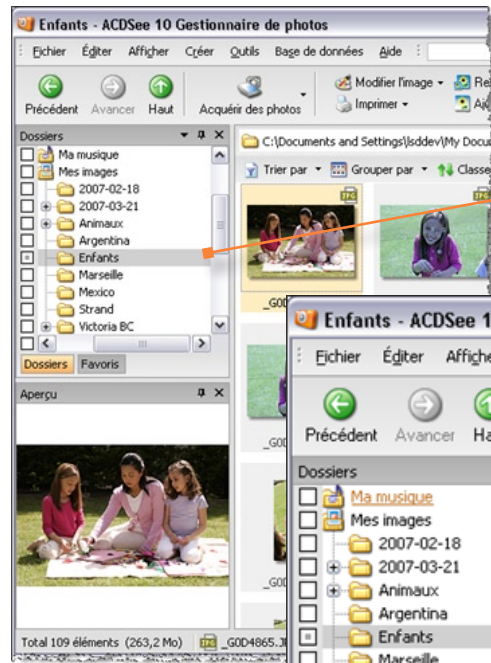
Enfants - ACDSee 10 Gestionnaire de photos

Fichier Éditer Afficher Créer Outils Base de données Aide

Précédent Avancer Haut Acquérir des photos Modifier l'image Imprimer Re Aj

Dossiers

Ma musique
Mes images
2007-02-18
2007-03-21
Animaux
Argentina
Enfants
Marseille
Mexico
Strand
Victoria BC

Dossiers Favoris

C:\Documents and Settings\lsddev\My Docu

Trier par Grouper par Classe

_G0D

Aperçu

Total 109 éléments (263,2 Mo) _G0D4865.J

Enfants - ACDSee 10

Fichier Éditer Affich

Précédent Avancer Ha

Dossiers

Ma musique
Mes images
2007-02-18
2007-03-21
Animaux
Argentina
Enfants
Marseille